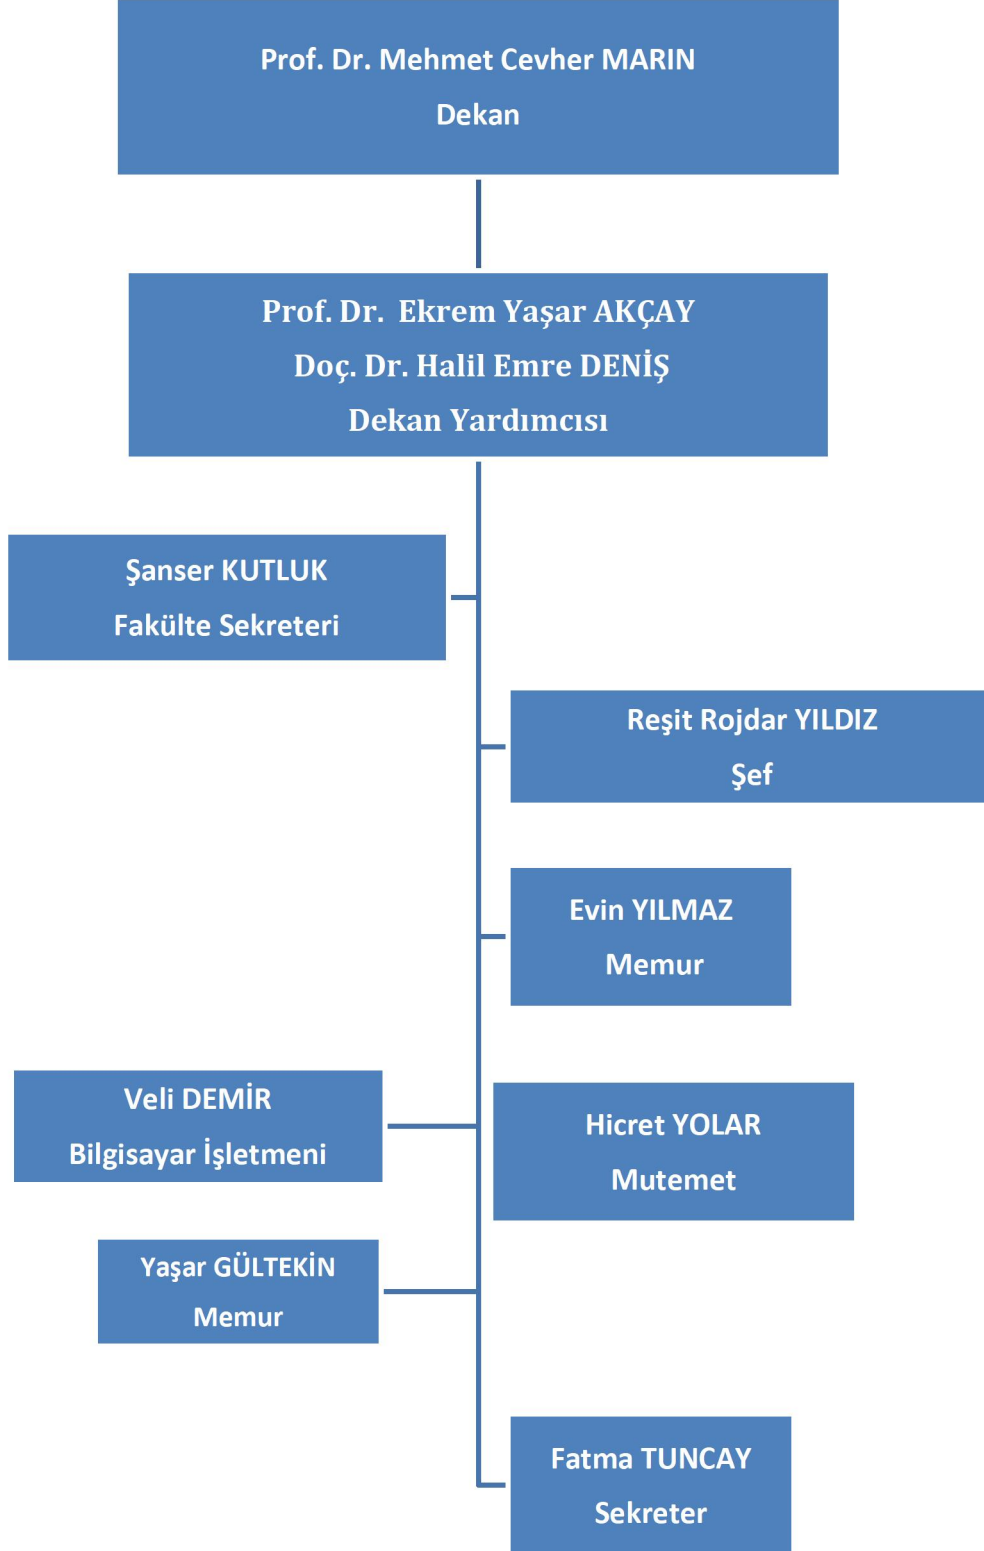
Prof. Dr. Mehmet Cevher MARIN

Dekan

Prof. Dr. Ekrem Yaşar AKÇAY

Doç. Dr. Halil Emre DENİŞ

Dekan Yardımcısı

Şanser KUTLUK

Fakülte Sekreteri

Reşit Rojdar YILDIZ

Şef

Evin YILMAZ

Memur

Veli DEMİR

Bilgisayar İşletmeni

Hicret YOLAR

Mutemet

Yaşar GÜLTEKİN

Memur

Fatma TUNCAY

Sekreter